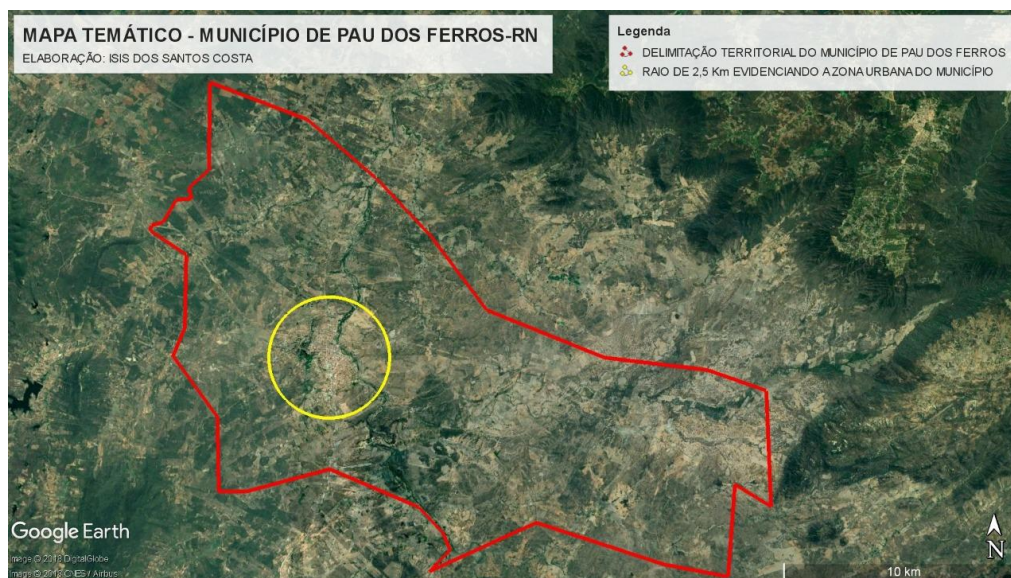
MAPA TEMÁTICO - MUNICÍPIO DE PAU DOS FERROS-RN
ELABORAÇÃO: ISIS DOS SANTOS COSTA

Legenda
DELIMITAÇÃO TERRITORIAL DO MUNICÍPIO DE PAU DOS FERROS
RAIO DE 2,5 Km EVIDENCIANDO A ZONA URBANA DO MUNICÍPIO

Google Earth
Image © 2018 DigitalGlobe
Image © 2018 CNES / Airbus

10 km
N